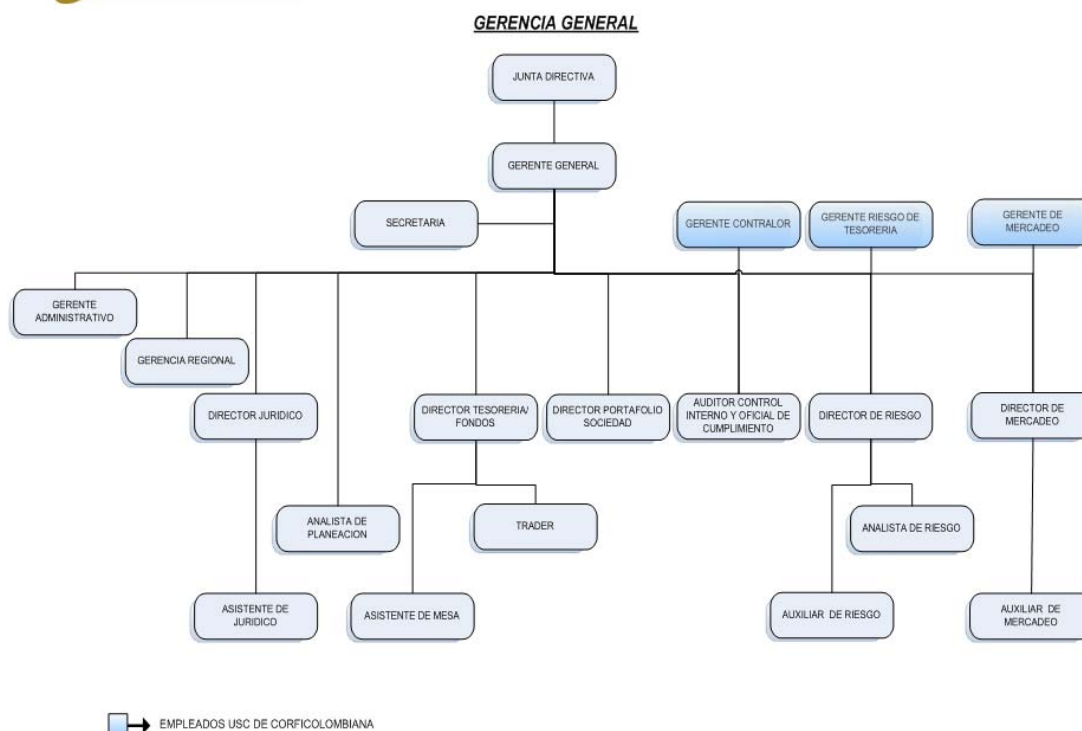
GERENCIA GENERAL

JUNTA DIRECTIVA

GERENTE GENERAL

SECRETARIA

GERENTE CONTRALOR

GERENTE RIESGO DE TESORERIA

GERENTE DE MERCADEO

GERENTE ADMINISTRATIVO

GERENCIA REGIONAL

DIRECTOR JURIDICO

DIRECTOR TESORERIA/ FONDOS

DIRECTOR PORTAFOLIO SOCIEDAD

AUDITOR CONTROL INTERNO Y OFICIAL DE CUMPLIMIENTO

DIRECTOR DE RIESGO

DIRECTOR DE MERCADEO

ANALISTA DE PLANEACION

TRADER

ANALISTA DE RIESGO

ASISTENTE DE JURIDICO

ASISTENTE DE MESA

AUXILIAR DE RIESGO

AUXILIAR DE MERCADEO

EMPLEADOS USC DE CORFICOLOMBIANA